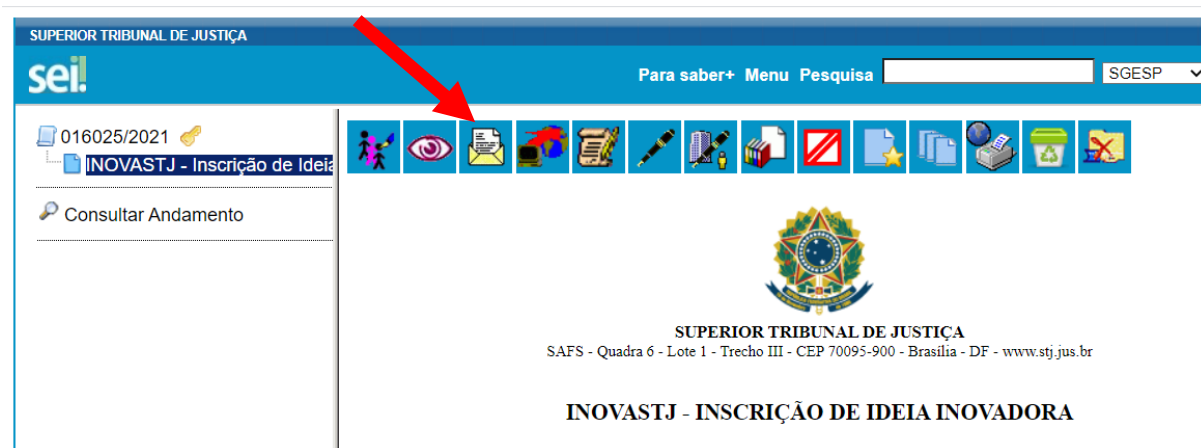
SUPERIOR TRIBUNAL DE JUSTIÇA

sei!

Para saber+ Menu Pesquisa SGESP

016025/2021
INOVASTJ - Inscrição de Ideia

Consultar Andamento

SUPERIOR TRIBUNAL DE JUSTIÇA
SAFS - Quadra 6 - Lote 1 - Trecho III - CEP 70095-900 - Brasília - DF - www.stj.jus.br

INOVASTJ - INSCRIÇÃO DE IDEIA INOVADORA